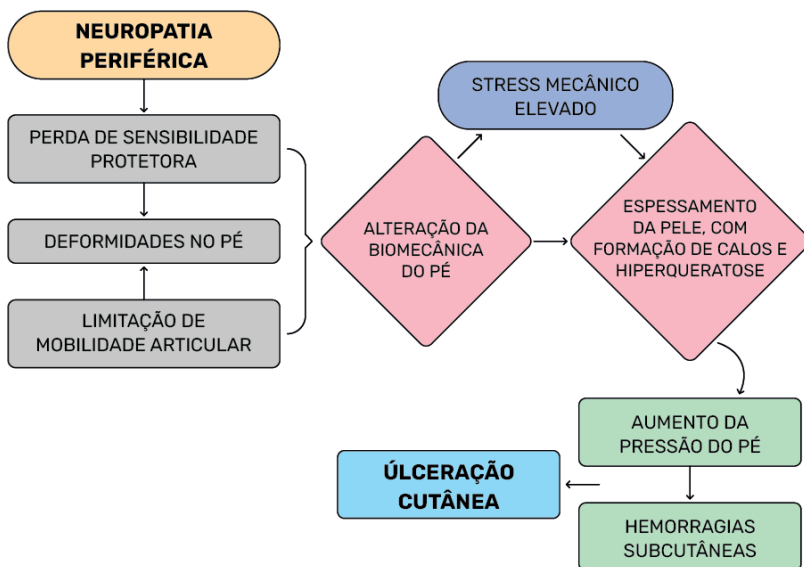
NEUROPATIA PERIFÉRICA

PERDA DE SENSIBILIDADE PROTETORA

DEFORMIDADES NO PÉ

LIMITAÇÃO DE MOBILIDADE ARTICULAR

ALTERAÇÃO DA BIOMECÂNICA DO PÉ

STRESS MECÂNICO ELEVADO

ESPESSAMENTO DA PELE, COM FORMAÇÃO DE CALOS E HIPERQUERATOSE

AUMENTO DA PRESSÃO DO PÉ

HEMORRAGIAS SUBCUTÂNEAS

ÚLCERAÇÃO CUTÂNEA